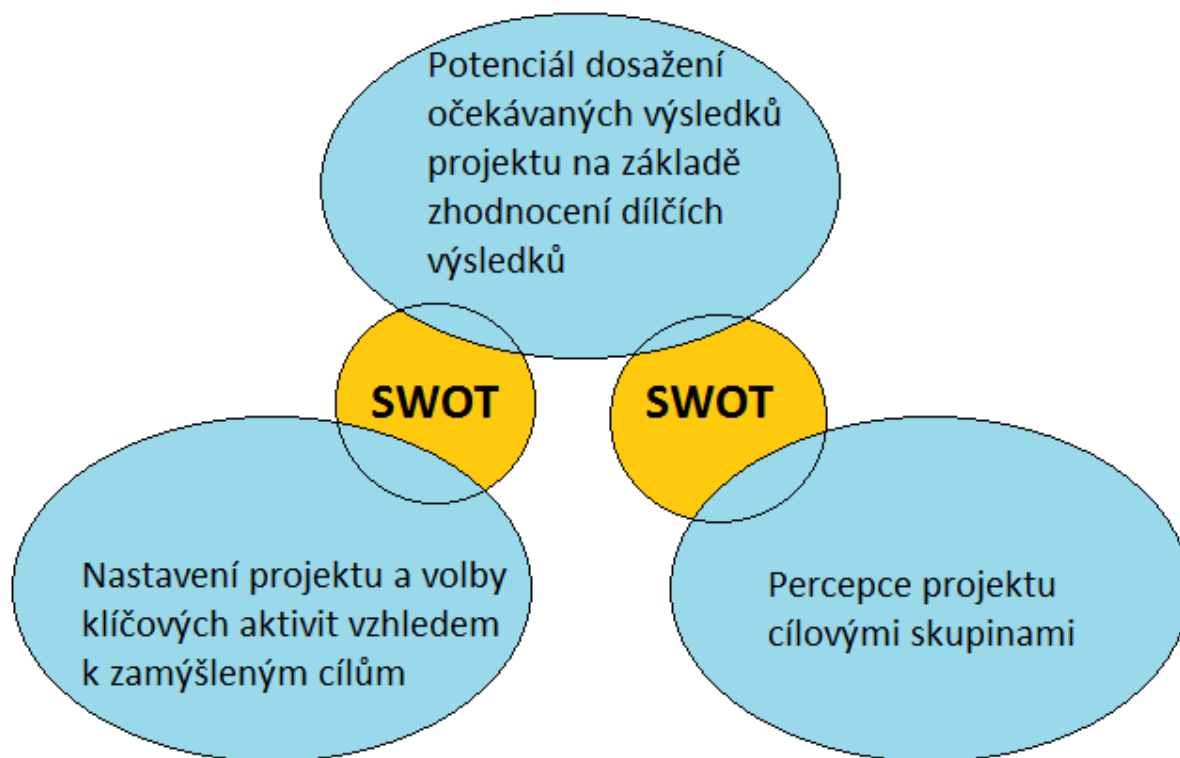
Potenciál dosažení očekávaných výsledků projektu na základě zhodnocení dílčích výsledků

SWOT

SWOT

Nastavení projektu a volby klíčových aktivit vzhledem k zamýšleným cílům

Percepce projektu cílovými skupinami